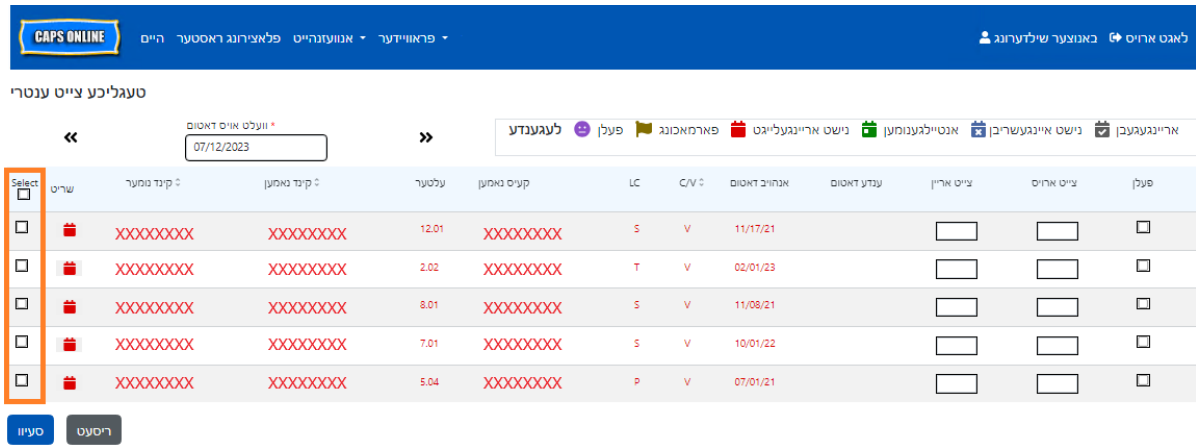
CAPS ONLINE
היים
פלאצירונג ראסטער
אנוועזנהייט
פראוויידער
לאגט ארויס
באנוצער שילדערונג

טעגליכע צייט ענטרי

« * וועלט אויס דאטום 07/12/2023 »

לעגענדע פעלן פארמאכונג נישט אריינגעליגט אנטיילגענומען נישט איינגעשריבן אריינגעגעבן

| Select | שריט | קינד נומער | קינד נאמען | עלטער | קעיס נאמען | LC | C/V | אנהויב דאטום | ענדע דאטום | צייט אריין | צייט ארויס | פעלן |
|---|---|---|---|---|---|---|---|---|---|---|---|---|
| ☐ | | XXXXXXXX | XXXXXXXX | 12.01 | XXXXXXXX | S | V | 11/17/21 | | | | ☐ |
| ☐ | | XXXXXXXX | XXXXXXXX | 2.02 | XXXXXXXX | T | V | 02/01/23 | | | | ☐ |
| ☐ | | XXXXXXXX | XXXXXXXX | 8.01 | XXXXXXXX | S | V | 11/08/21 | | | | ☐ |
| ☐ | | XXXXXXXX | XXXXXXXX | 7.01 | XXXXXXXX | S | V | 10/01/22 | | | | ☐ |
| ☐ | | XXXXXXXX | XXXXXXXX | 5.04 | XXXXXXXX | P | V | 07/01/21 | | | | ☐ |

סעיוו ריסעט